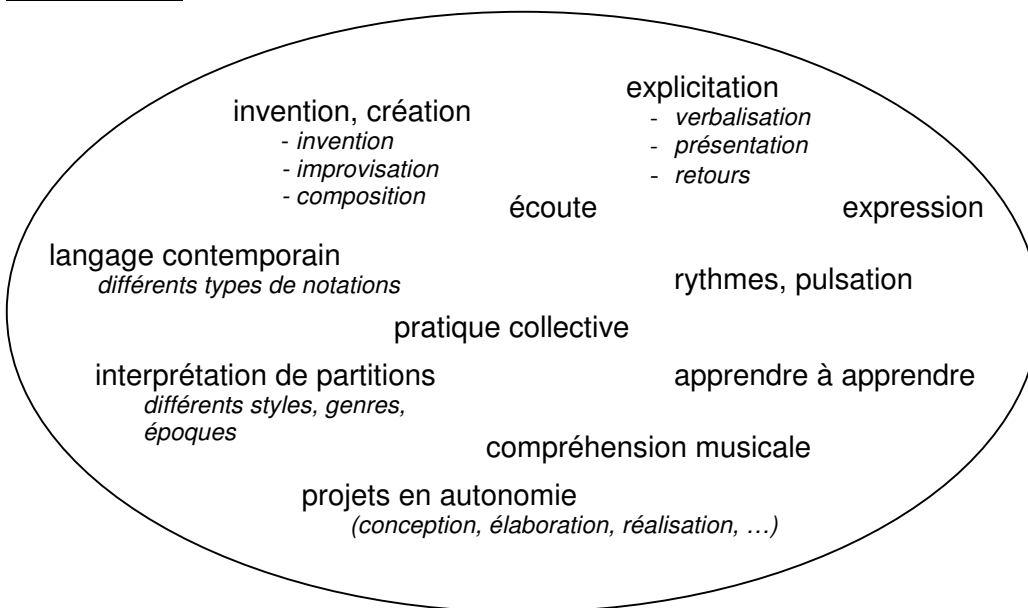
invention, création
- *invention*
- *improvisation*
- *composition*

explicitation
- *verbalisation*
- *présentation*
- *retours*

écoute

expression

langage contemporain
*différents types de notations*

rythmes, pulsation

pratique collective

interprétation de partitions
*différents styles, genres, époques*

apprendre à apprendre

compréhension musicale

projets en autonomie
*(conception, élaboration, réalisation, …)*